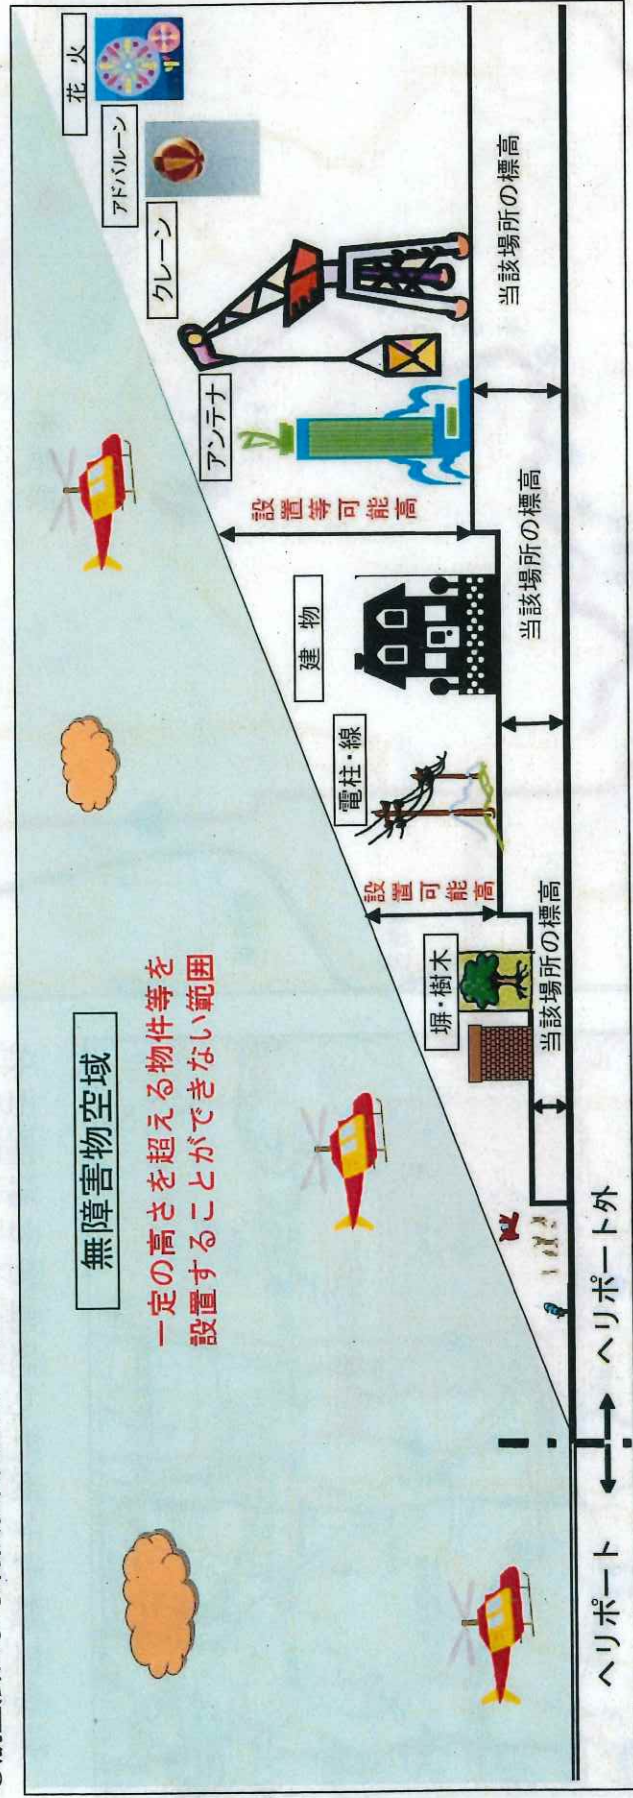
無障害物空域

一定の高さを超える物件等を設置することができない範囲

花火

アドバルーン

クレーン

アンテナ

設置等可能高

建物

電柱・線

設置可能高

塀・樹木

当該場所の標高

当該場所の標高

当該場所の標高

ヘリポート

ヘリポート外